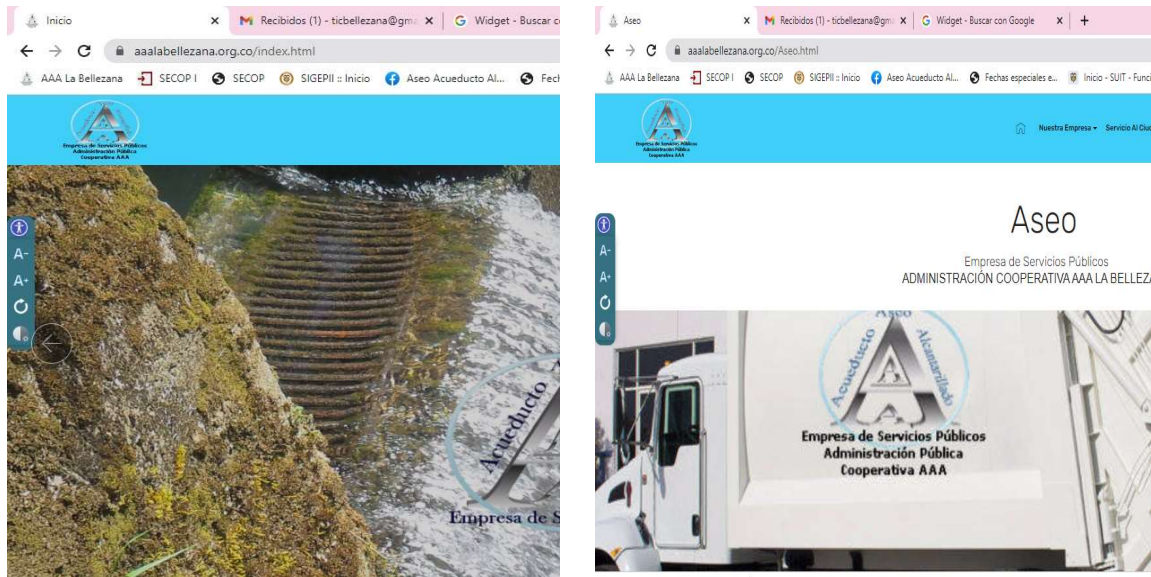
Inicio ×
Recibidos (1) - ticbellezana@gm ×
Widget - Buscar c
aaalabellezana.org.co/index.html
AAA La Bellezana
SECOP I
SECOP
SIGEPII :: Inicio
Aseo Acueducto Al...
Fec

Empresa de Servicios Públicos
Administración Pública
Cooperativa AAA

A-
A+

Acueducto
Empresa de S

Aseo ×
Recibidos (1) - ticbellezana@gm ×
Widget - Buscar con Google ×
+
aaalabellezana.org.co/Aseo.html
AAA La Bellezana
SECOP I
SECOP
SIGEPII :: Inicio
Aseo Acueducto Al...
Fechas especiales e...
Inicio - SUIT - Func

Empresa de Servicios Públicos
Administración Pública
Cooperativa AAA

Nuestra Empresa
Servicio Al Ciu

A-
A+

Aseo
Empresa de Servicios Públicos
ADMINISTRACIÓN COOPERATIVA AAA LA BELLEZ

Aseo
Acueducto
Alcantarillado
Empresa de Servicios Públicos
Administración Pública
Cooperativa AAA